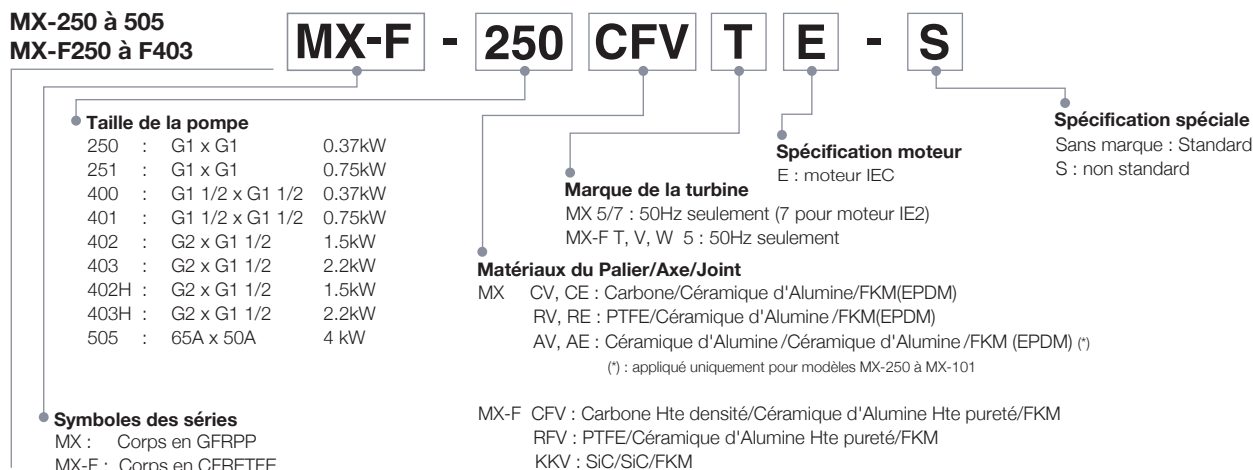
MX-250 à 505
MX-F250 à F403

MX-F - 250 CFV T E - S

Taille de la pompe

| | | | |
|---|---|---|---|
| 250 | : | G1 x G1 | 0.37kW |
| 251 | : | G1 x G1 | 0.75kW |
| 400 | : | G1 1/2 x G1 1/2 | 0.37kW |
| 401 | : | G1 1/2 x G1 1/2 | 0.75kW |
| 402 | : | G2 x G1 1/2 | 1.5kW |
| 403 | : | G2 x G1 1/2 | 2.2kW |
| 402H | : | G2 x G1 1/2 | 1.5kW |
| 403H | : | G2 x G1 1/2 | 2.2kW |
| 505 | : | 65A x 50A | 4 kW |

Symboles des séries
MX : Corps en GFRPP
MX-F : Corps en CFRETFE

Spécification moteur
E : moteur IEC

Spécification spéciale
Sans marque : Standard
S : non standard

Marque de la turbine
MX 5/7 : 50Hz seulement (7 pour moteur IE2)
MX-F T, V, W 5 : 50Hz seulement

Matériaux du Palier/Axe/Joint
MX CV, CE : Carbone/Céramique d'Alumine/FKM(EPDM)
RV, RE : PTFE/Céramique d'Alumine/FKM(EPDM)
AV, AE : Céramique d'Alumine/Céramique d'Alumine/FKM (EPDM) (*)
(*) : appliqué uniquement pour modèles MX-250 à MX-101

MX-F CFV : Carbone Hte densité/Céramique d'Alumine Hte pureté/FKM
RFV : PTFE/Céramique d'Alumine Hte pureté/FKM
KKV : SiC/SiC/FKM